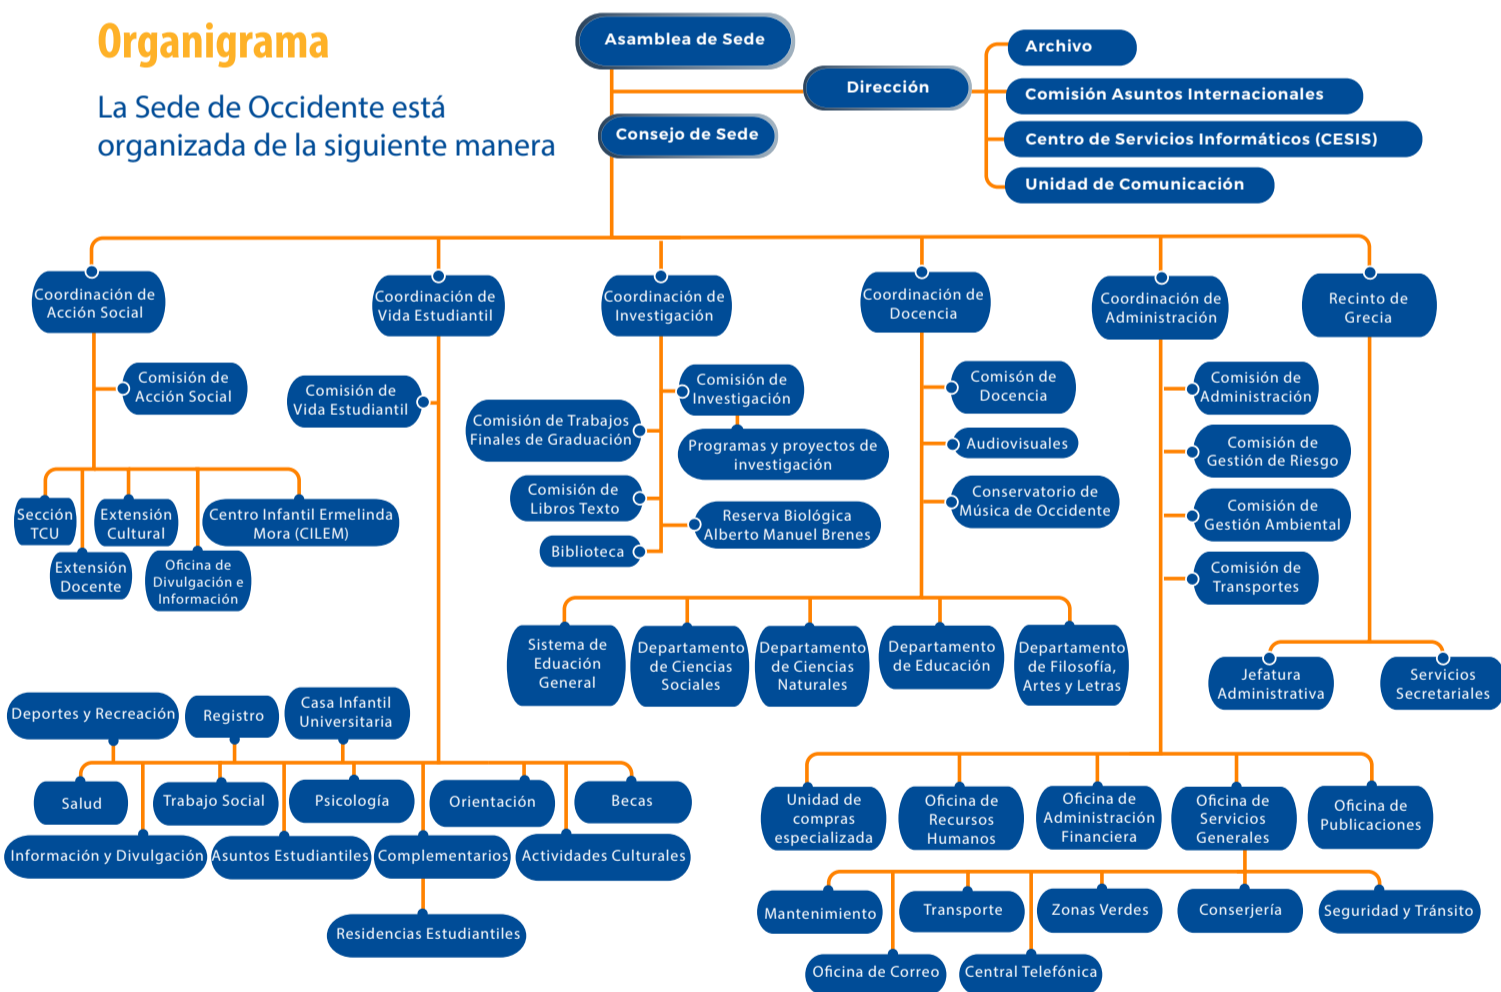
Organigrama

La Sede de Occidente está organizada de la siguiente manera

Asamblea de Sede

Dirección

Consejo de Sede

Archivo

Comisión Asuntos Internacionales

Centro de Servicios Informáticos (CESIS)

Unidad de Comunicación

Coordinación de Acción Social

Comisión de Acción Social

Sección TCU

Extensión Cultural

Centro Infantil Ermelinda Mora (CILEM)

Extensión Docente

Oficina de Divulgación e Información

Coordinación de Vida Estudiantil

Comisión de Vida Estudiantil

Deportes y Recreación

Registro

Casa Infantil Universitaria

Salud

Trabajo Social

Psicología

Orientación

Becas

Información y Divulgación

Asuntos Estudiantiles

Complementarios

Actividades Culturales

Residencias Estudiantiles

Coordinación de Investigación

Comisión de Investigación

Comisión de Trabajos Finales de Graduación

Programas y proyectos de investigación

Comisión de Libros Texto

Reserva Biológica Alberto Manuel Brenes

Biblioteca

Coordinación de Docencia

Comisón de Docencia

Audiovisuales

Conservatorio de Música de Occidente

Sistema de Eduación General

Departamento de Ciencias Sociales

Departamento de Ciencias Naturales

Departamento de Educación

Departamento de Filosofía, Artes y Letras

Coordinación de Administración

Comisión de Administración

Comisión de Gestión de Riesgo

Comisión de Gestión Ambiental

Comisión de Transportes

Unidad de compras especializada

Oficina de Recursos Humanos

Oficina de Administración Financiera

Oficina de Servicios Generales

Oficina de Publicaciones

Mantenimiento

Transporte

Zonas Verdes

Conserjería

Seguridad y Tránsito

Oficina de Correo

Central Telefónica

Recinto de Grecia

Jefatura Administrativa

Servicios Secretariales